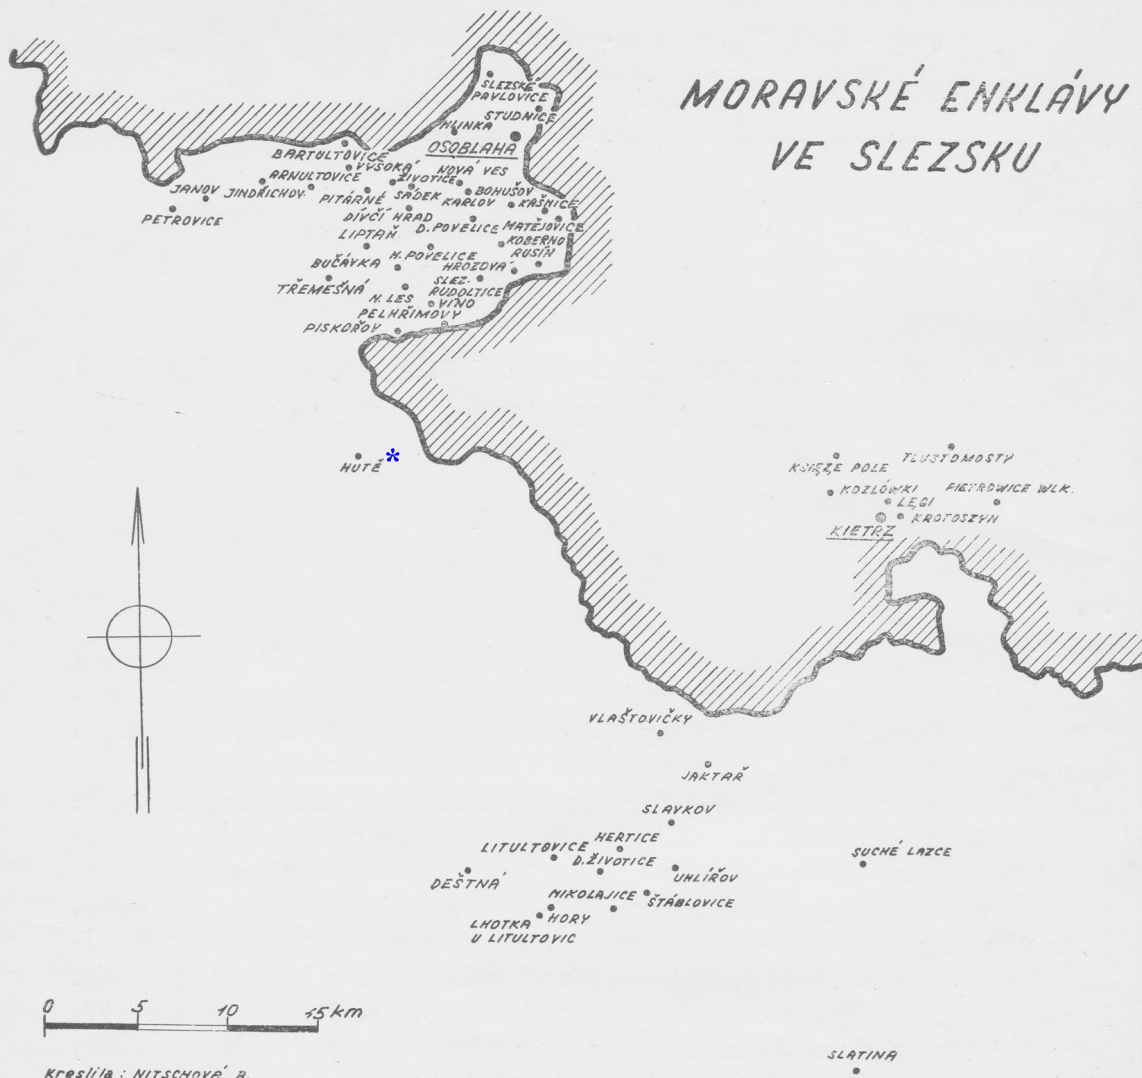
MORAVSKÉ ENKLÁVY VE SLEZSKU

SLEZSKÉ PAVLOVICE
STUDNICE
HLINKA
OSOBLAHA
BARTULTOVICE
VYSOKÁ
NOVÁ VES
ARNULTOVICE
ŽIVOTICE
BOHUŠOV
JANOV
JINDŘICHOV
PITÁRNÉ
SADEK
KARLOV
KAŠNICE
PETROVICE
DÍVČÍ HRAD
D. POVELICE
MATĚJOVICE
LIPTAŇ
KOBERNO
RUSÍN
BUČÁVKA
N. POVELICE
HROZOVÁ
TŘEMEŠNÁ
SLEZ. RUDOLTICE
N. LES
VÍNO
PELHŘIMOVY
PISKOŘOV
HUTĚ
KSIĘŻE POLE
TŁUSTOMOSTY
KOZŁÓWKI
PIETROWICE WLK.
ŁĘGI
KROTOSZYN
KIETRZ
VLAŠTOVIČKY
JAKTAŘ
SLAVKOV
HERTICE
LITULTOVICE
D. ŽIVOTICE
SUCHÉ LAZCE
UHLÍŘOV
DEŠTNÁ
NIKOLAJICE
ŠTÁBLOVICE
LHOTKA U LITULTOVIC
HORY
0 5 10 15 km
SLATINA
Kreslila: NITSCHOVÁ B.